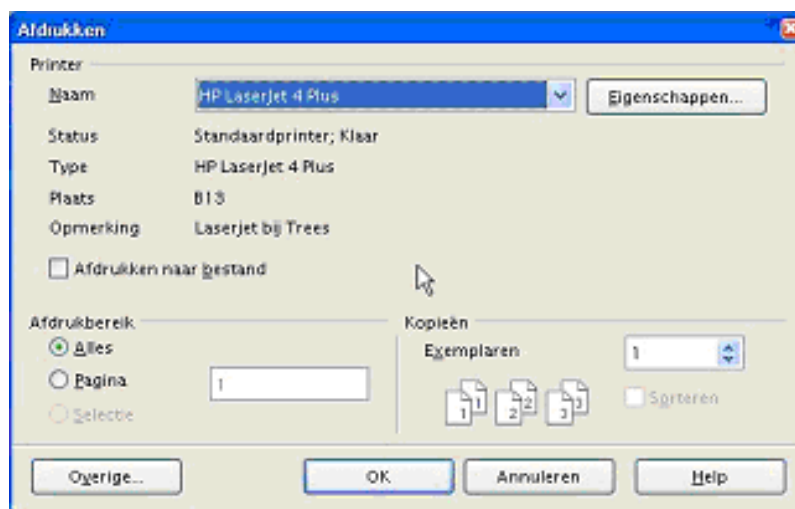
Afdrukken

Printer

Naam HP LaserJet 4 Plus

Eigenschappen...

Status Standaardprinter; Klaar

Type HP LaserJet 4 Plus

Plaats B13

Opmerking Laserjet bij Trees

Afdrukken naar bestand

Afdrukbereik

Alles

Pagina 1

Selectie

Kopieën

Exemplaren 1

1 1 2 2 3 3

Sorteren

Overige...

OK

Annuleren

Help